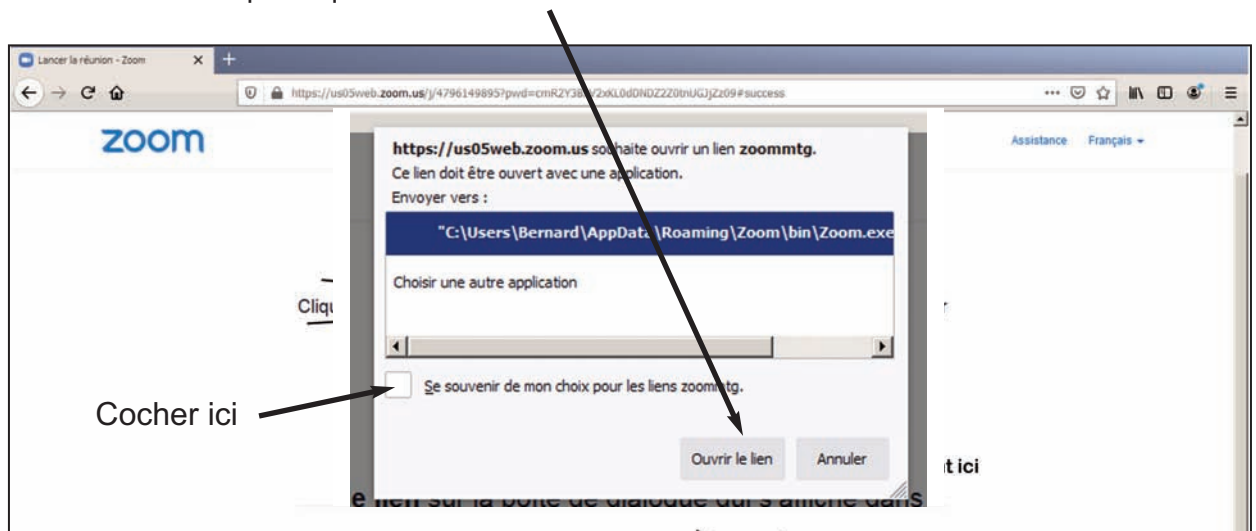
Lancer la réunion - Zoom

https://us05web.zoom.us/j/4796149895?pwd=cmRZY38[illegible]/2xKL0dDNDZ2Z0tnUGJjZz09#success

zoom

Assistance Français

https://us05web.zoom.us souhaite ouvrir un lien zoommtg.
Ce lien doit être ouvert avec une application.
Envoyer vers :

"C:\Users\Bernard\AppData\Roaming\Zoom\bin\Zoom.exe

Choisir une autre application

Se souvenir de mon choix pour les liens zoommtg.

Cocher ici

Ouvrir le lien

Annuler

Cliq

t ici

e lien sur la boîte de dialogue qui s'affiche dans